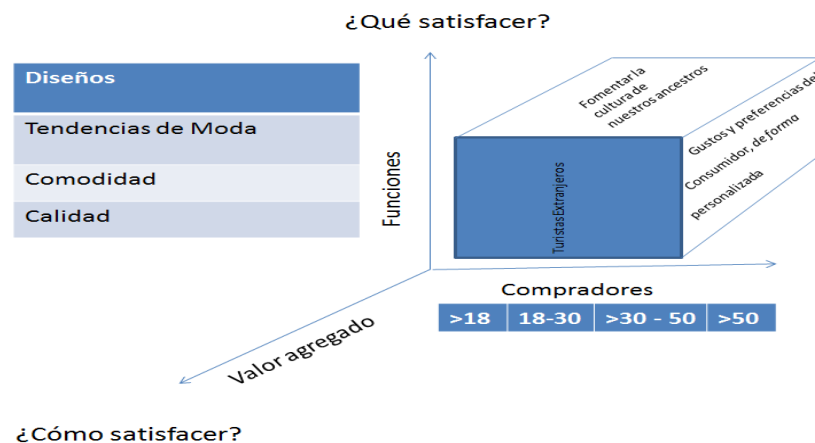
¿Qué satisfacer?

| Diseños |
|---|
| Tendencias de Moda |
| Comodidad |
| Calidad |

Funciones

Fomentar la cultura de nuestros ancestros

Gustos y preferencias del Consumidor, de forma personalizada

Turistas Extranjeros

Compradores

| >18 | 18-30 | >30 - 50 | >50 |
|---|---|---|---|

Valor agregado

¿Cómo satisfacer?